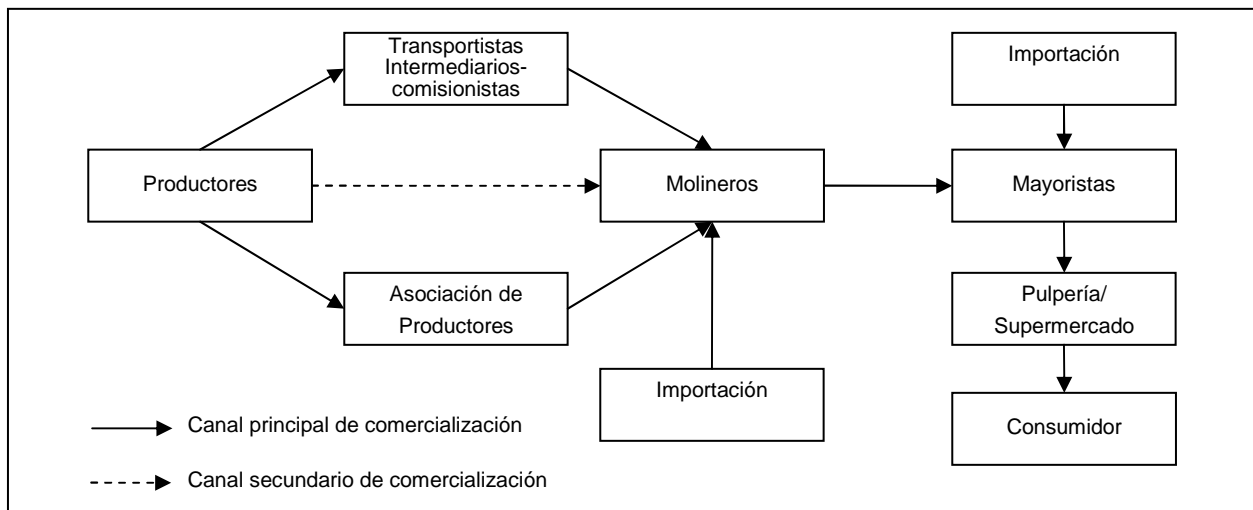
Transportistas Intermediarios-comisionistas

Importación

Productores

Molineros

Mayoristas

Asociación de Productores

Pulpería/ Supermercado

Importación

Consumidor

Canal principal de comercialización

Canal secundario de comercialización